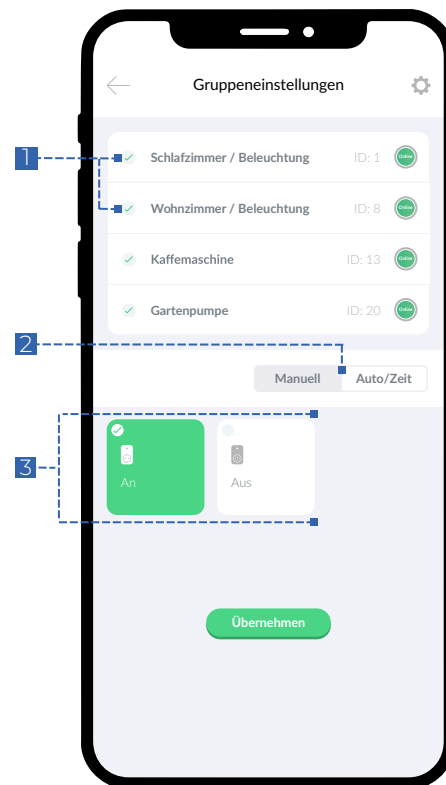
Gruppeneinstellungen

1

Schlafzimmer / Beleuchtung ID: 1 Online

Wohnzimmer / Beleuchtung ID: 8 Online

Kaffemaschine ID: 13 Online

Gartenpumpe ID: 20 Online

2

Manuell Auto/Zeit

3

An

Aus

Übernehmen